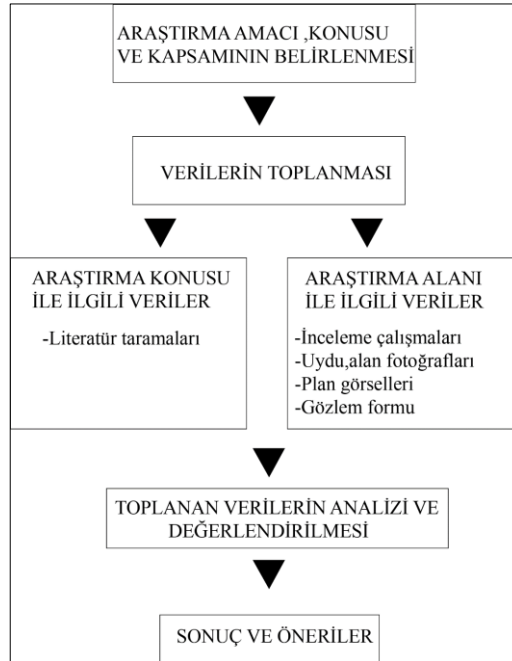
ARAŞTIRMA AMACI ,KONUSU VE KAPSAMININ BELİRLENMESİ

VERİLERİN TOPLANMASI

ARAŞTIRMA KONUSU İLE İLGİLİ VERİLER

-Literatür taramaları

ARAŞTIRMA ALANI İLE İLGİLİ VERİLER

-İnceleme çalışmaları
-Uydu,alan fotoğrafları
-Plan görselleri
-Gözlem formu

TOPLANAN VERİLERİN ANALİZİ VE DEĞERLENDİRİLMESİ

SONUÇ VE ÖNERİLER